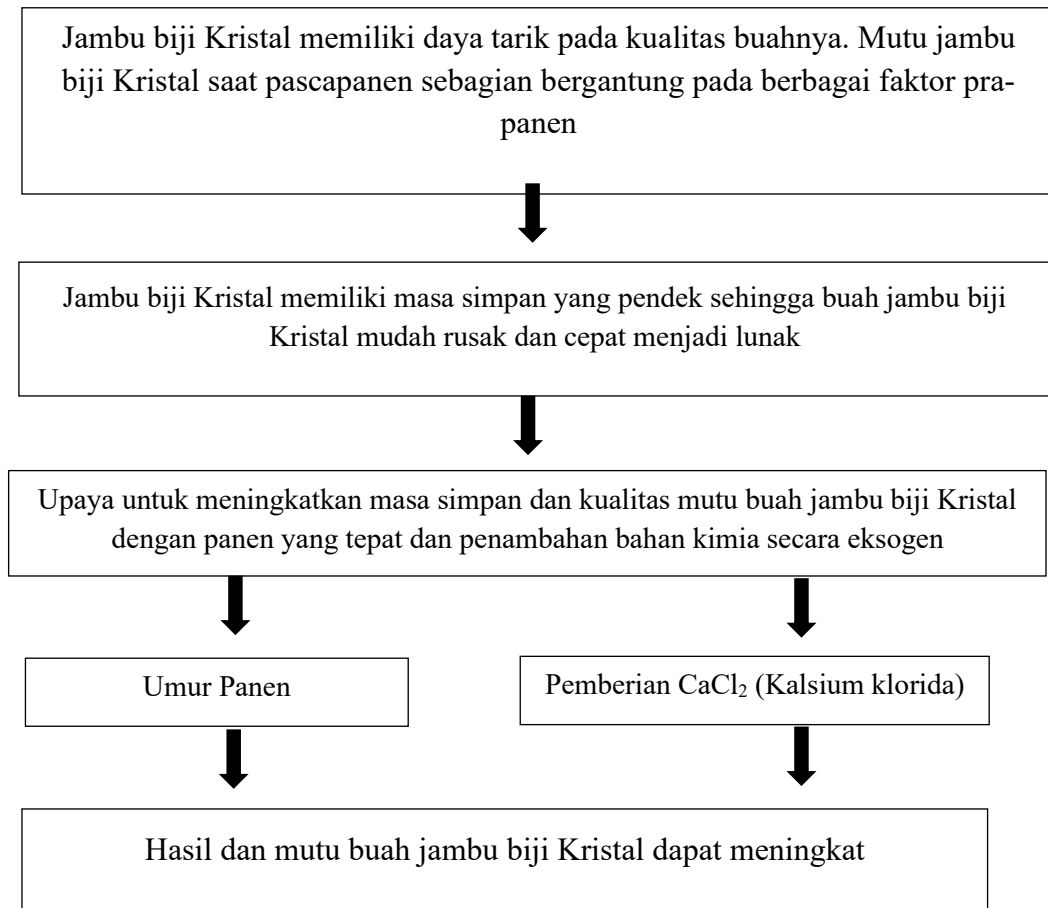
Jambu biji Kristal memiliki daya tarik pada kualitas buahnya. Mutu jambu biji Kristal saat pascapanen sebagian bergantung pada berbagai faktor prapanen

Jambu biji Kristal memiliki masa simpan yang pendek sehingga buah jambu biji Kristal mudah rusak dan cepat menjadi lunak

Upaya untuk meningkatkan masa simpan dan kualitas mutu buah jambu biji Kristal dengan panen yang tepat dan penambahan bahan kimia secara eksogen

Umur Panen

Pemberian $CaCl_2$ (Kalsium klorida)

Hasil dan mutu buah jambu biji Kristal dapat meningkat